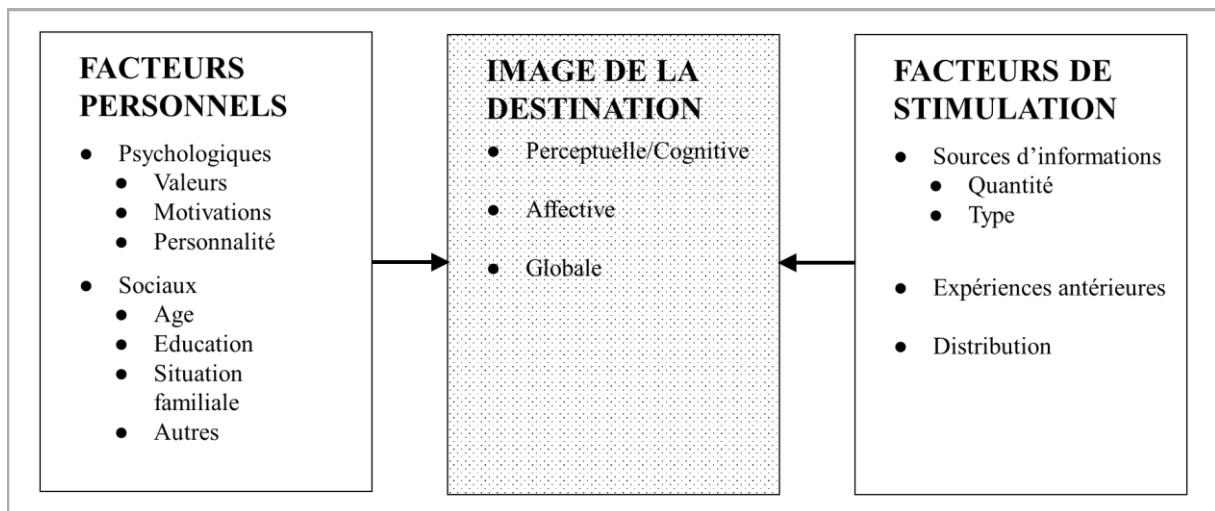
FACTEURS PERSONNELS

- Psychologiques
  - Valeurs
  - Motivations
  - Personnalité
- Sociaux
  - Age
  - Education
  - Situation familiale
  - Autres

IMAGE DE LA DESTINATION

- Perceptuelle/Cognitive
- Affective
- Globale

FACTEURS DE STIMULATION

- Sources d'informations
  - Quantité
  - Type
- Expériences antérieures
- Distribution